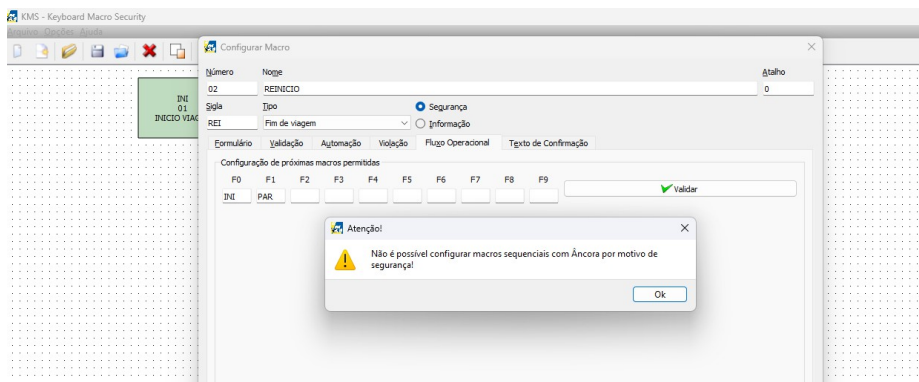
KMS - Keyboard Macro Security

Arquivo Opções Ajuda

INI
01
INICIO VIAG

Configurar Macro

Número
02

Nome
REINICIO

Atalho
0

Sigla
REI

Tipo
Fim de viagem

Segurança
Informação

Formulário | Validação | Automação | Violação | Fluxo Operacional | Texto de Confirmação

Configuração de próximas macros permitidas

| F0 | F1 | F2 | F3 | F4 | F5 | F6 | F7 | F8 | F9 |
|---|---|---|---|---|---|---|---|---|---|
| INI | PAR | | | | | | | | |

Validar

Atenção!

Não é possível configurar macros sequenciais com Âncora por motivo de segurança!

Ok